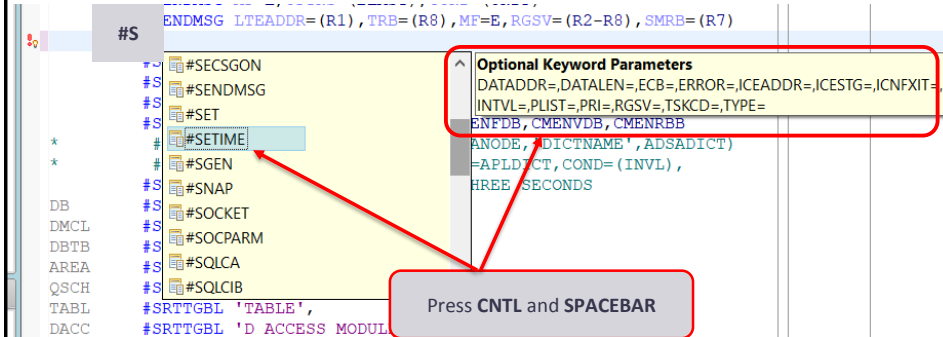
ENDMSG LTEADDR=(R1),TRB=(R8),MF=E,RGSV=(R2-R8),SMRB=(R7)

#S

#SECSGON
#SENDMSG
#SET
#SETIME
#SGEN
#SNAP
#SOCKET
#SOCPARM
#SQLCA
#SQLCIB

Optional Keyword Parameters
DATADDR=,DATALEN=,ECB=,ERROR=,ICEADDR=,ICESTG=,ICNFXIT=,
INTVL=,PLIST=,PRI=,RGSV=,TSKCD=,TYPE=

ENFDB,CMENVDB,CMENRBB
ANODE,'DICTNAME',ADSADICT)
=APLDICT,COND=(INVL),
HREE SECONDS

*
*
DB
DMCL
DBTB
AREA
QSCH
TABL #SRTTGBL 'TABLE',
DACC #SRTTGBL 'D ACCESS MODUL

Press CNTL and SPACEBAR